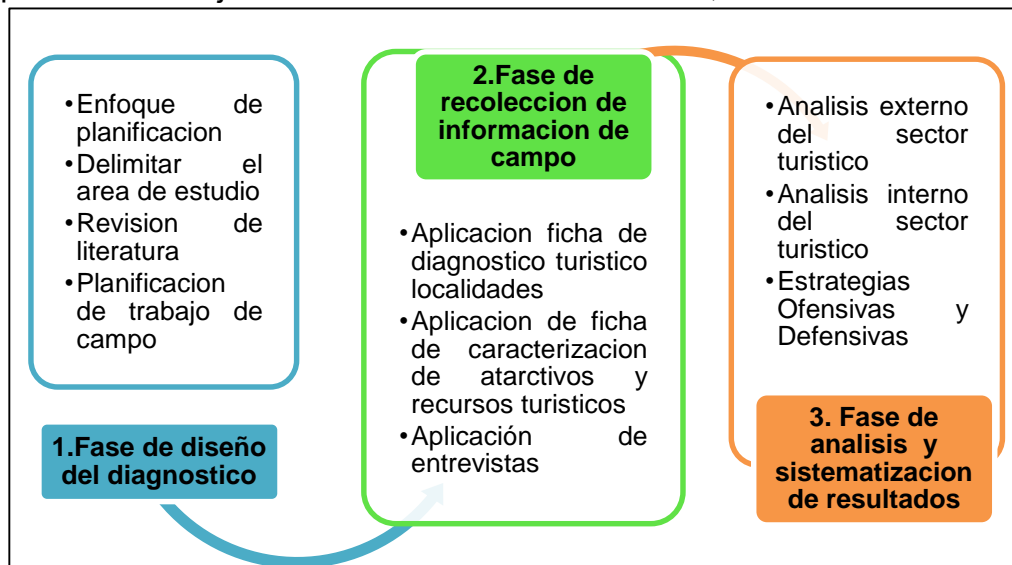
- Enfoque de planificacion
- Delimitar el area de estudio
- Revision de literatura
- Planificacion de trabajo de campo

1.Fase de diseño del diagnostico

2.Fase de recoleccion de informacion de campo

- Aplicacion ficha de diagnostico turistico localidades
- Aplicacion de ficha de caracterizacion de atarctivos y recursos turisticos
- Aplicación de entrevistas

- Analisis externo del sector turistico
- Analisis interno del sector turistico
- Estrategias Ofensivas y Defensivas

3. Fase de analisis y sistematizacion de resultados